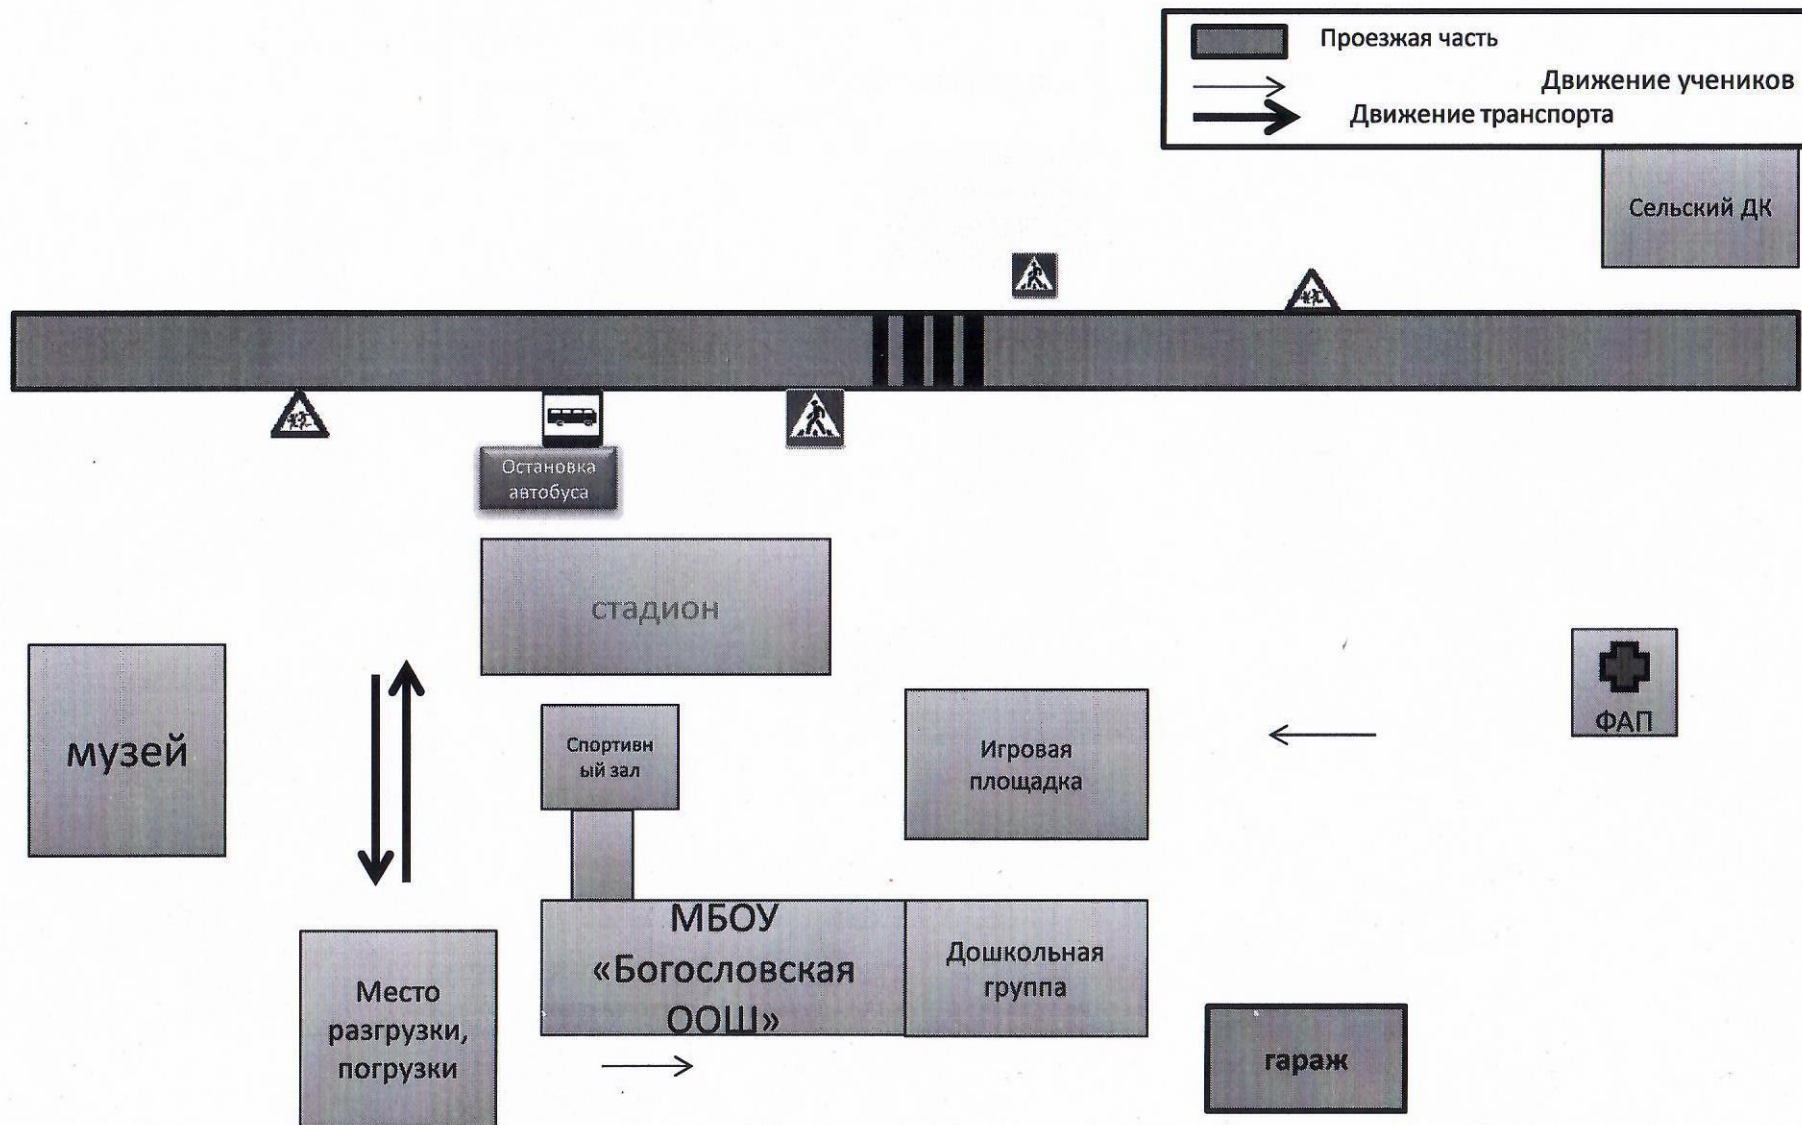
Проезжая часть
Движение учеников
Движение транспорта

Сельский ДК

Остановка автобуса

стадион

музей

Спортивный зал

Игровая площадка

ФАП

МБОУ «Богословская ООШ»

Дошкольная группа

Место разгрузки, погрузки

гараж